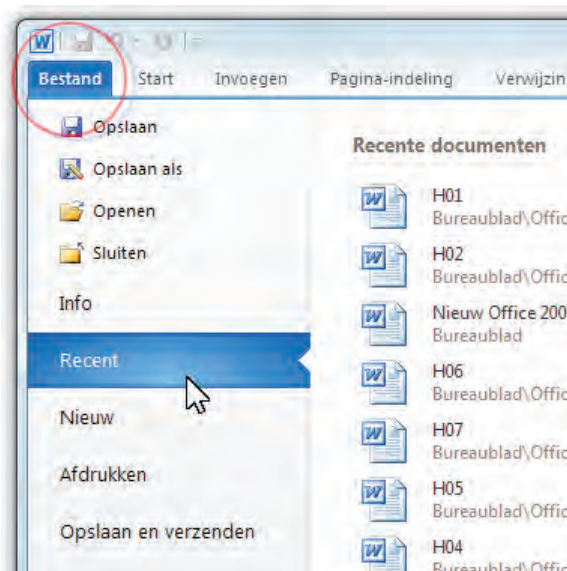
Bestand Start Invoegen Pagina-indeling Verwijzin

Opslaan
Opslaan als
Openen
Sluiten
Info
Recent
Nieuw
Afdrukken
Opslaan en verzenden

Recente documenten

H01
Bureaublad\Offic

H02
Bureaublad\Offic

Nieuw Office 200
Bureaublad

H06
Bureaublad\Offic

H07
Bureaublad\Offic

H05
Bureaublad\Offic

H04
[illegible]